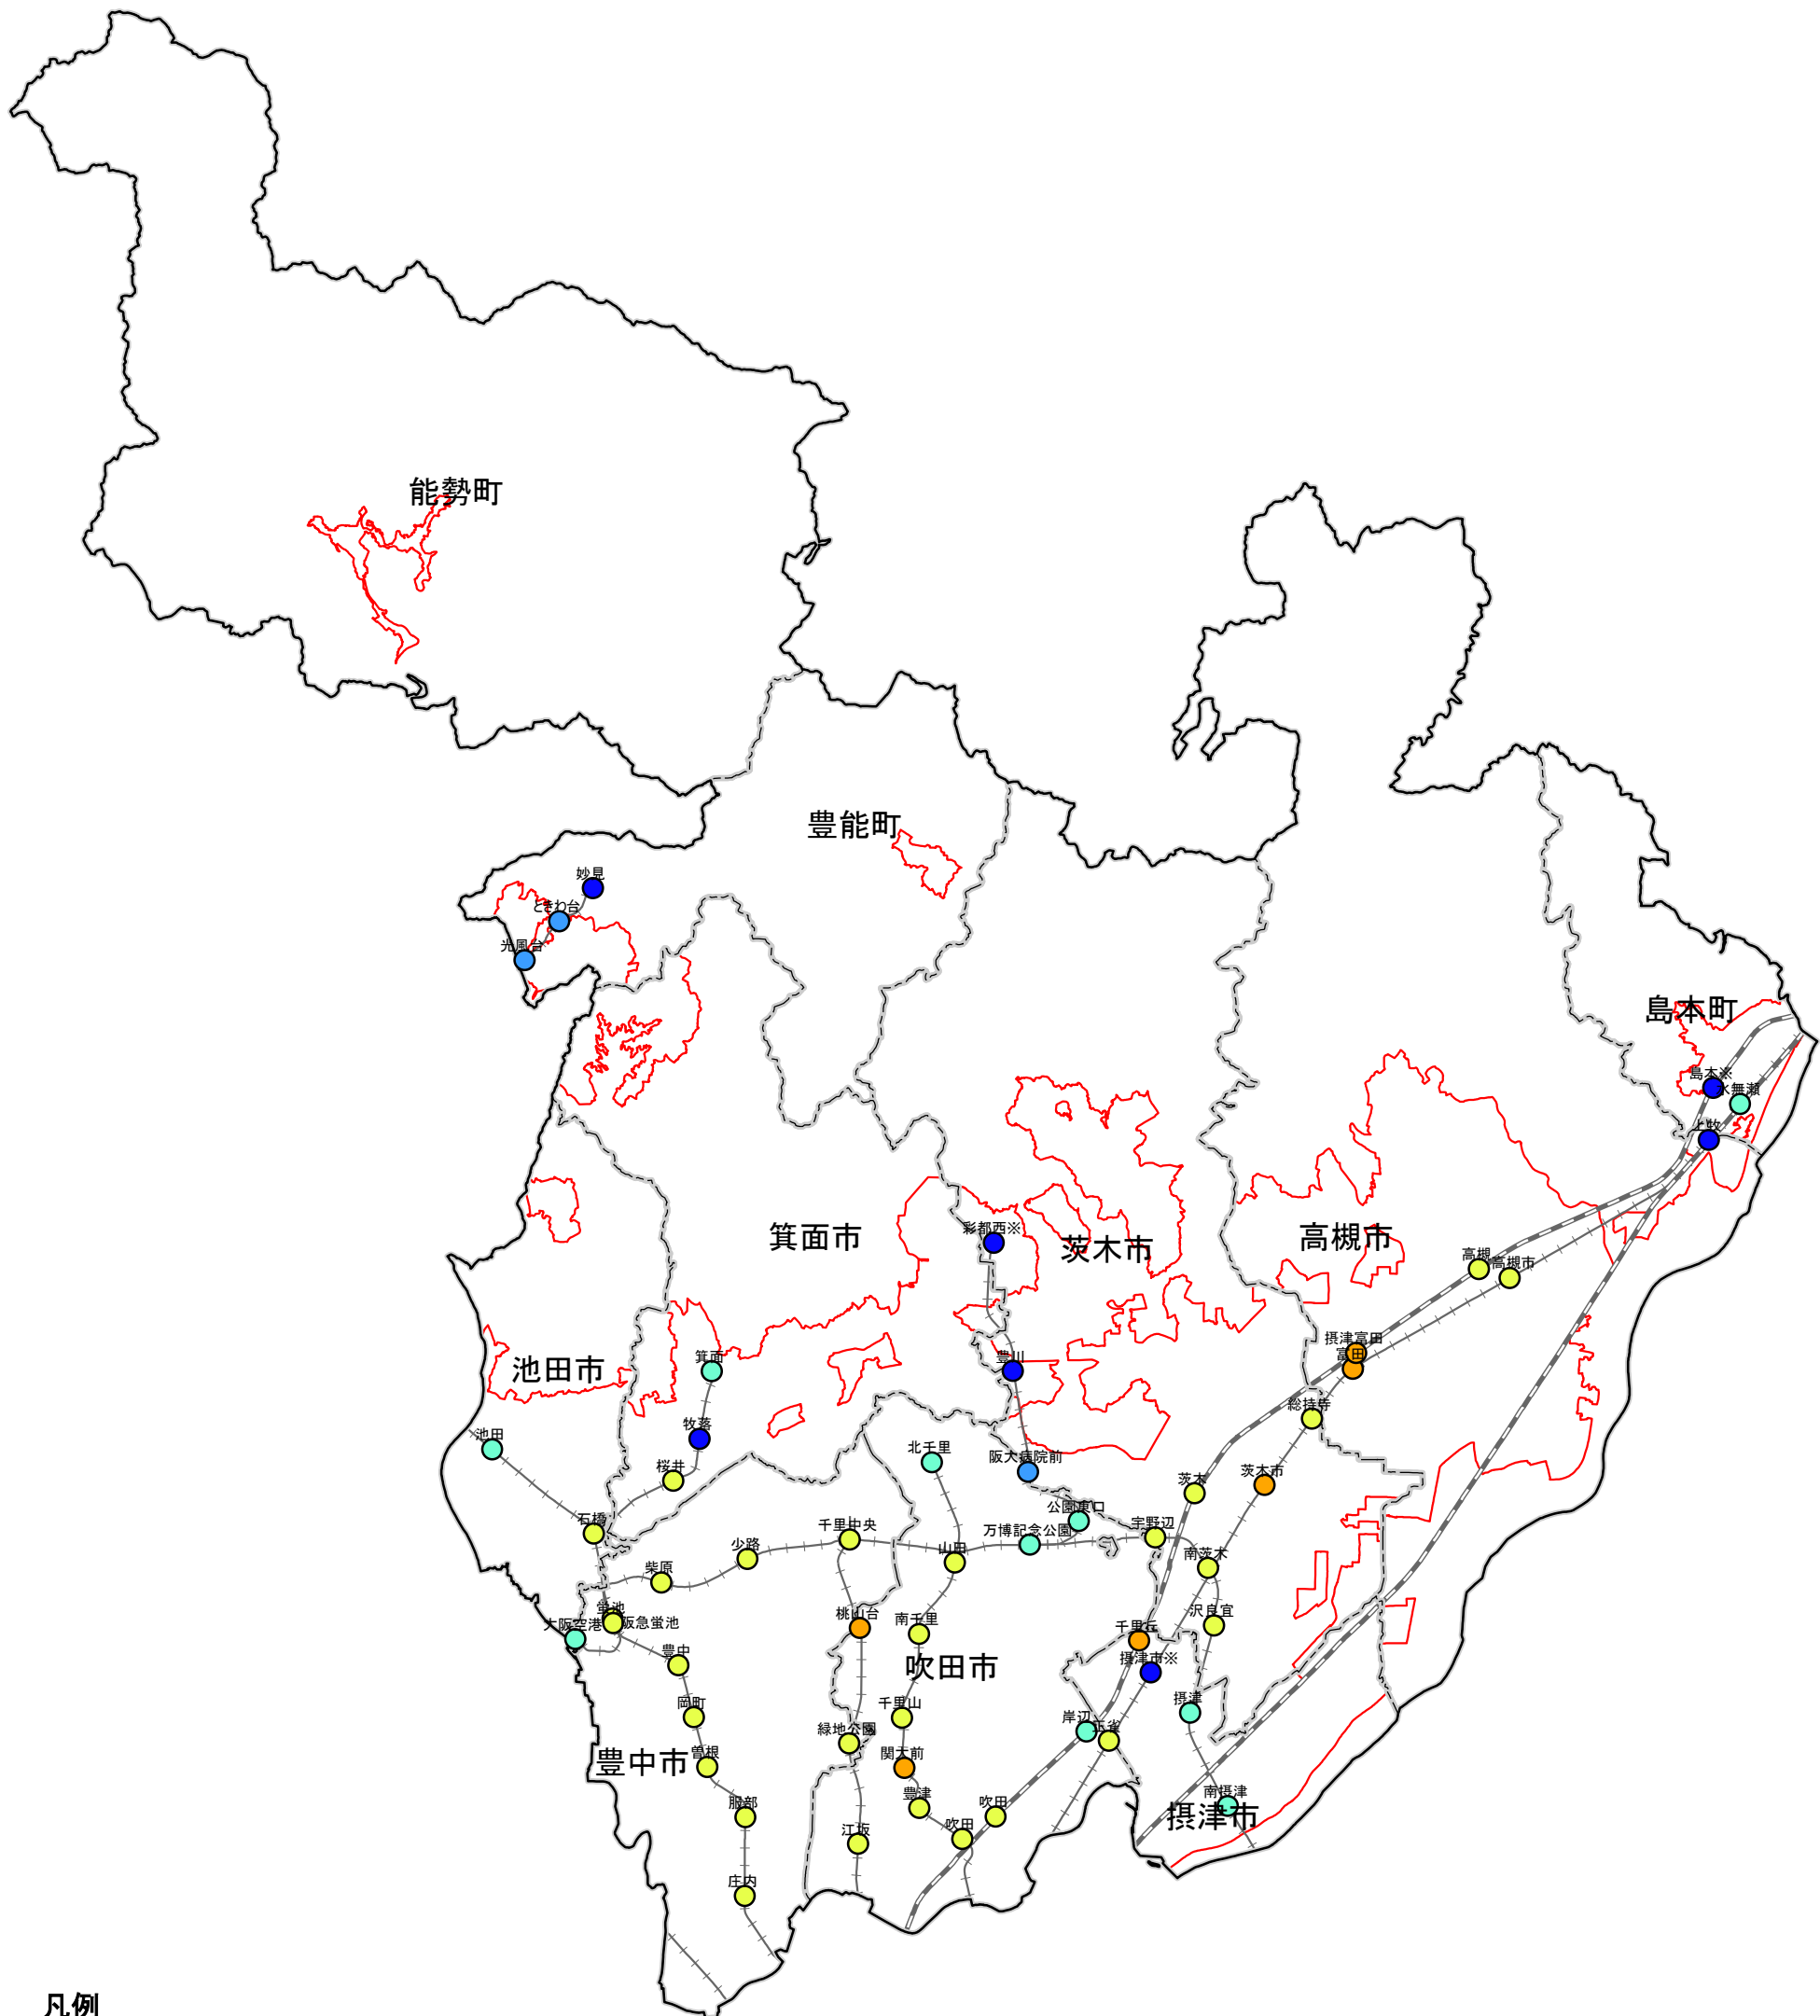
能勢町

豊能町

妙見
ときわ台
光風台

島本町
島本※
水無瀬
上牧

箕面市
彩都西※
茨木市
高槻市
高槻
高槻市
摂津富田
富田

池田市
箕面
豊川
牧落
池田
北千里
桜井
阪大病院前
総持寺
茨木
茨木市
公園東口
石橋
宇野辺
千里中央
万博記念公園
少路
山田
南茨木
柴原
蛍池
阪急蛍池
沢良宜
大阪空港
桃山台
南千里
千里丘
豊中
摂津市※
吹田市
摂津
岡町
千里山
岸辺
正雀
緑地公園
曽根
関大前
豊中市
南摂津
豊津
吹田
服部
摂津市
吹田
江坂
庄内

凡例